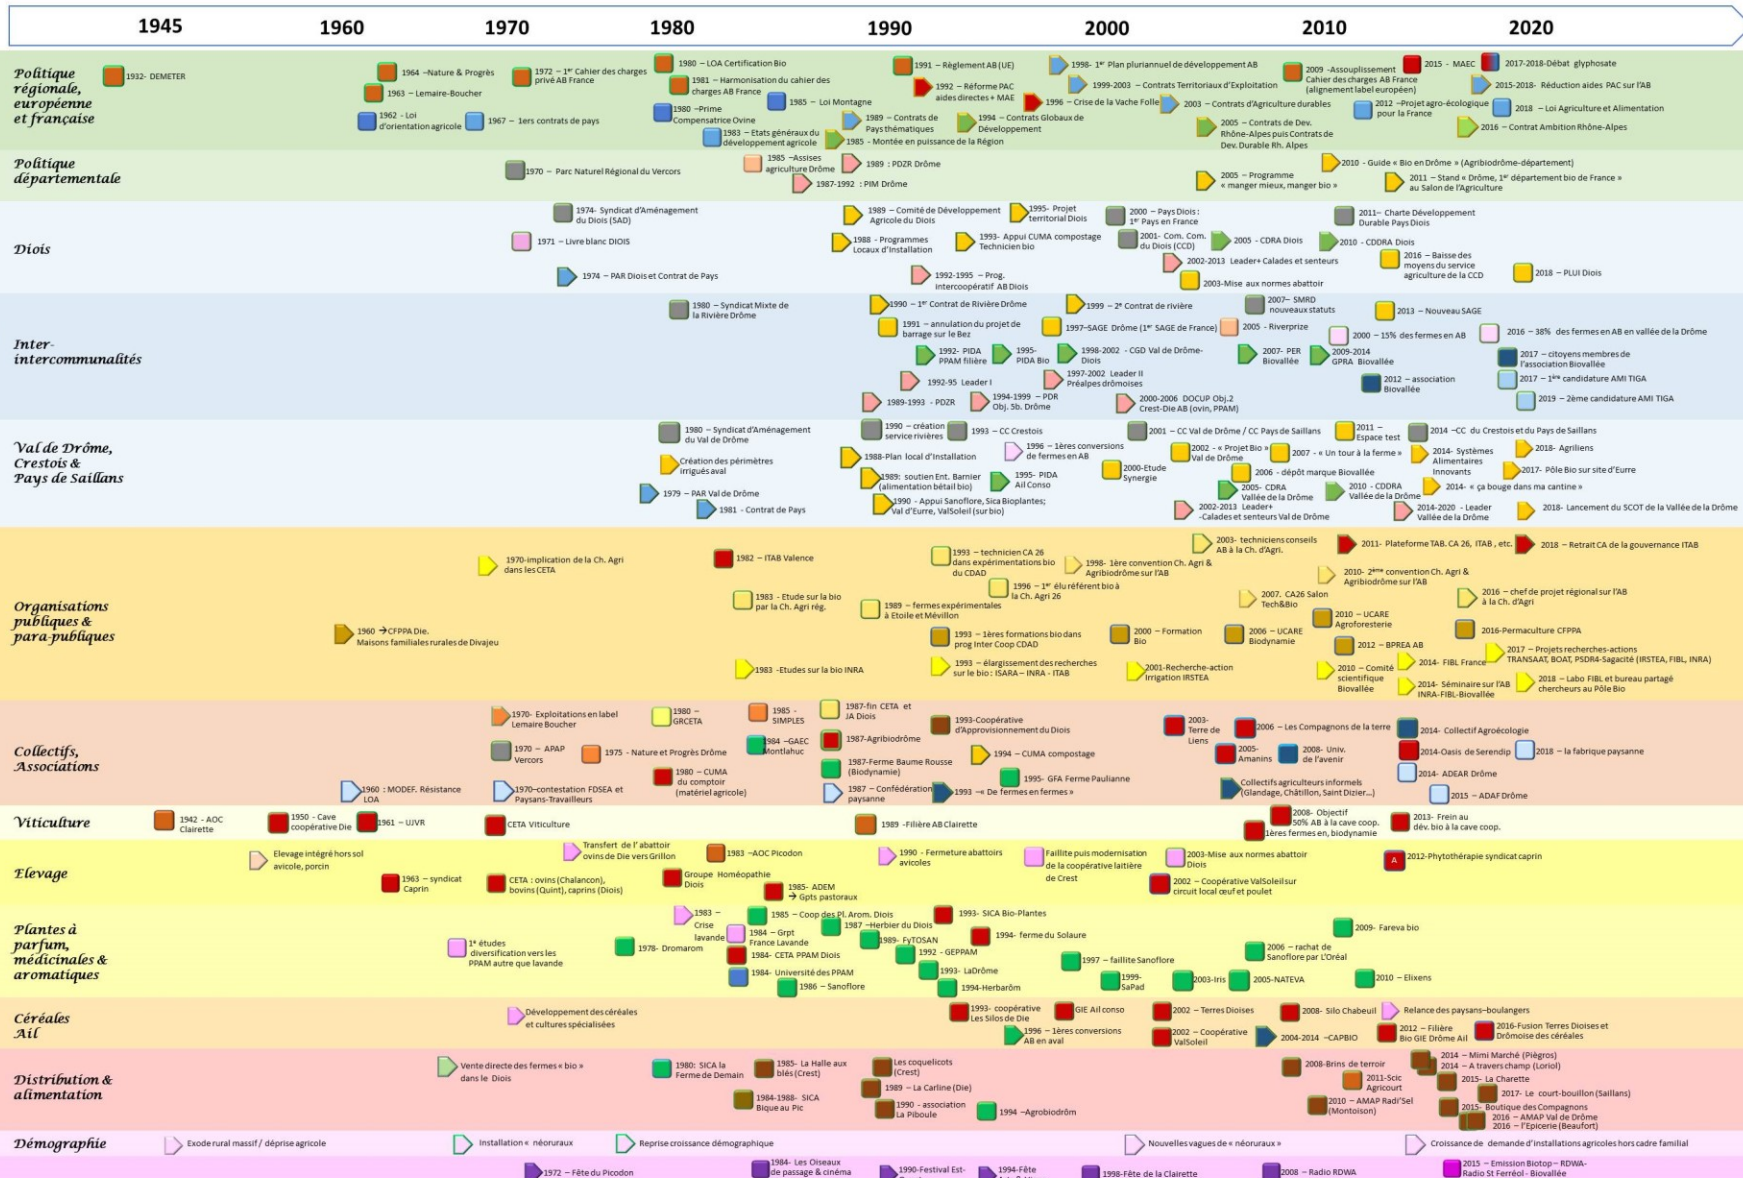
1945 1960 1970 1980 1990 2000 2010 2020

Politique régionale, européenne et française

1932- DEMETER
1964 –Nature & Progrès
1963 – Lemaire-Boucher
1962 - Loi d'orientation agricole
1967 – 1ers contrats de pays
1972 – 1er Cahier des charges privé AB France
1980 – LOA Certification Bio
1981 – Harmonisation du cahier des charges AB France
1980 –Prime Compensatrice Ovine
1983 – Etats généraux du développement agricole
1985 – Loi Montagne
1989 – Contrats de Pays thématiques
1985 – Montée en puissance de la Région
1991 – Règlement AB (UE)
1992 – Réforme PAC aides directes + MAE
1994 – Contrats Globaux de Développement
1996 – Crise de la Vache Folle
1998- 1er Plan pluriannuel de développement AB
1999-2003 – Contrats Territoriaux d'Exploitation
2003 – Contrats d'Agriculture durables
2005 – Contrats de Dev. Rhône-Alpes puis Contrats de Dev. Durable Rh. Alpes
2009 -Assouplissement Cahier des charges AB France (alignement label européen)
2012 –Projet agro-écologique pour la France
2015 – MAEC
2017-2018-Débat glyphosate
2015-2018- Réduction aides PAC sur l'AB
2018 – Loi Agriculture et Alimentation
2016 – Contrat Ambition Rhône-Alpes

Politique départementale

1970 – Parc Naturel Régional du Vercors
1985 –Assises agriculture Drôme
1989 : PDZR Drôme
1987-1992 : PIM Drôme
2005 – Programme « manger mieux, manger bio »
2010 - Guide « Bio en Drôme » (Agribiodrôme-département)
2011 – Stand « Drôme, 1er département bio de France » au Salon de l'Agriculture

Diois

1974- Syndicat d'Aménagement du Diois (SAD)
1971 – Livre blanc DIOIS
1974 – PAR Diois et Contrat de Pays
1989 – Comité de Développement Agricole du Diois
1988 - Programmes Locaux d'Installation
1995- Projet territorial Diois
1993- Appui CUMA compostage Technicien bio
1992-1995 – Prog. intercoopératif AB Diois
2000 – Pays Diois : 1er Pays en France
2001- Com. Com. du Diois (CCD)
2005 – CDRA Diois
2002-2013 Leader+ Calades et senteurs
2003-Mise aux normes abattoir
2011– Charte Développement Durable Pays Diois
2010 – CDDRA Diois
2016 – Baisse des moyens du service agriculture de la CCD
2018 – PLUI Diois

Inter-intercommunalités

1980 – Syndicat Mixte de la Rivière Drôme
1990 – 1er Contrat de Rivière Drôme
1991 – annulation du projet de barrage sur le Bez
1992- PIDA PPAM filière
1995- PIDA Bio
1992-95 Leader I
1989-1993 - PDZR
1994-1999 – PDR Obj. 5b. Drôme
1999 – 2e Contrat de rivière
1997–SAGE Drôme (1er SAGE de France)
1998-2002 - CGD Val de Drôme-Diois
1997-2002 Leader II Préalpes drômoises
2000-2006 DOCUP Obj.2 Crest-Die AB (ovin, PPAM)
2007– SMRD nouveaux statuts
2005 – Riverprize
2000 – 15% des fermes en AB
2007- PER Biovallée
2009-2014 GPRA Biovallée
2012 – association Biovallée
2013 – Nouveau SAGE
2016 – 38% des fermes en AB en vallée de la Drôme
2017 – citoyens membres de l'association Biovallée
2017 – 1ère candidature AMI TIGA
2019 – 2ème candidature AMI TIGA

Val de Drôme, Crestois & Pays de Saillans

1980 – Syndicat d'Aménagement du Val de Drôme
Création des périmètres irrigués aval
1979 – PAR Val de Drôme
1981 – Contrat de Pays
1990 – création service rivières
1988-Plan local d'Installation
1989: soutien Ent. Barnier (alimentation bétail bio)
1990 – Appui Sanoflore, Sica Bioplantes; Val d'Eurre, ValSoleil (sur bio)
1993 – CC Crestois
1996 – 1ères conversions de fermes en AB
1995- PIDA Ail Conso
2000-Etude Synergie
2001 – CC Val de Drôme / CC Pays de Saillans
2002 – « Projet Bio » Val de Drôme
2007 – « Un tour à la ferme »
2006 - dépôt marque Biovallée
2005- CDRA Vallée de la Drôme
2002-2013 Leader+ -Calades et senteurs Val de Drôme
2010 – CDDRA Vallée de la Drôme
2011 – Espace test
2014 –CC du Crestois et du Pays de Saillans
2018- Agriliens
2014- Systèmes Alimentaires Innovants
2017- Pôle Bio sur site d'Eurre
2014- « ça bouge dans ma cantine »
2014-2020 - Leader Vallée de la Drôme
2018- Lancement du SCOT de la Vallée de la Drôme

Organisations publiques & para-publiques

1960 → CFPPA Die. Maisons familiales rurales de Divajeu
1970-implication de la Ch. Agri dans les CETA
1982 – ITAB Valence
1983 - Etude sur la bio par la Ch. Agri rég.
1983 -Etudes sur la bio INRA
1989 – fermes expérimentales à Etoile et Mévillon
1993 – technicien CA 26 dans expérimentations bio du CDAD
1996 – 1er élu référent bio à la Ch. Agri 26
1993 – 1ères formations bio dans prog Inter Coop CDAD
1993 – élargissement des recherches sur le bio : ISARA – INRA - ITAB
1998- 1ère convention Ch. Agri & Agribiodrôme sur l'AB
2000 – Formation Bio
2001-Recherche-action Irrigation IRSTEA
2003- techniciens conseils AB à la Ch. d'Agri.
2007. CA26 Salon Tech&Bio
2006 – UCARE Biodynamie
2010 – UCARE Agroforesterie
2010 – 2ème convention Ch. Agri & Agribiodrôme sur l'AB
2012 – BPREA AB
2010 – Comité scientifique Biovallée
2011- Plateforme TAB. CA 26, ITAB , etc.
2018 – Retrait CA de la gouvernance ITAB
2016 – chef de projet régional sur l'AB à la Ch. d'Agri
2016-Permaculture CFPPA
2014- FIBL France
2014- Séminaire sur l'AB INRA-FIBL-Biovallée
2017 – Projets recherches-actions TRANSAAT, BOAT, PSDR4-Sagacité (IRSTEA, FIBL, INRA)
2018 – Labo FIBL et bureau partagé chercheurs au Pôle Bio

Collectifs, Associations

1960 : MODEF. Résistance LOA
1970- Exploitations en label Lemaire Boucher
1970 – APAP Vercors
1975 – Nature et Progrès Drôme
1970–contestation FDSEA et Paysans-Travailleurs
1980 – GRCETA
1985 – SIMPLES
1984 –GAEC Montlahuc
1980 – CUMA du comptoir (matériel agricole)
1987-fin CETA et JA Diois
1987-Agribiodrôme
1987-Ferme Baume Rousse (Biodynamie)
1987 – Confédération paysanne
1993-Coopérative d'Approvisionnement du Diois
1994 – CUMA compostage
1995- GFA Ferme Paulianne
1993 –« De fermes en fermes »
2003- Terre de Liens
2006 – Les Compagnons de la terre
2005- Amanins
2008- Univ. de l'avenir
Collectifs agriculteurs informels (Glandage, Châtillon, Saint Dizier…)
2014- Collectif Agroécologie
2014-Oasis de Serendip
2018 – la fabrique paysanne
2014- ADEAR Drôme
2015 – ADAF Drôme

Viticulture

1942 - AOC Clairette
1950 - Cave coopérative Die
1961 – UJVR
CETA Viticulture
1989 –Filière AB Clairette
2008- Objectif 50% AB à la cave coop. 1ères fermes en, biodynamie
2013- Frein au dév. bio à la cave coop.

Elevage

Elevage intégré hors sol avicole, porcin
1963 – syndicat Caprin
CETA : ovins (Chalancon), bovins (Quint), caprins (Diois)
Transfert de l'abattoir ovins de Die vers Grillon
1983 –AOC Picodon
Groupe Homéopathie Diois
1985- ADEM → Gpts pastoraux
1990 – Fermeture abattoirs avicoles
Faillite puis modernisation de la coopérative laitière de Crest
2003-Mise aux normes abattoir Diois
2002 – Coopérative ValSoleil sur circuit local œuf et poulet
2012-Phytothérapie syndicat caprin

Plantes à parfum, médicinales & aromatiques

1er études diversification vers les PPAM autre que lavande
1978- Dromarom
1983 – Crise lavande
1984 – Grpt France Lavande
1984- CETA PPAM Diois
1984- Université des PPAM
1985 – Coop des Pl. Arom. Diois
1987 –Herbier du Diois
1986 – Sanoflore
1989- FYTOSAN
1992 - GEPPAM
1993- LaDrôme
1994-Herbarôm
1993- SICA Bio-Plantes
1994- ferme du Solaure
1997 – faillite Sanoflore
1999- SaPad
2003-Iris
2005-NATEVA
2006 – rachat de Sanoflore par L'Oréal
2009- Fareva bio
2010 – Elixens

Céréales Ail

Développement des céréales et cultures spécialisées
1993- coopérative Les Silos de Die
GIE Ail conso
1996 – 1ères conversions AB en aval
2002 – Terres Dioises
2002 – Coopérative ValSoleil
2004-2014 – CAPBIO
2008- Silo Chabeuil
Relance des paysans–boulangers
2012 – Filière Bio GIE Drôme Ail
2016-Fusion Terres Dioises et Drômoise des céréales

Distribution & alimentation

Vente directe des fermes « bio » dans le Diois
1980: SICA la Ferme de Demain
1985- La Halle aux blés (Crest)
1984-1988- SICA Bique au Pic
Les coquelicots (Crest)
1989 – La Carline (Die)
1990 – association La Piboule
1994 –Agrobiodrôm
2008-Brins de terroir
2011-Scic Agricourt
2010 – AMAP Radi'Sel (Montoison)
2014 – Mimi Marché (Piégros)
2014 – A travers champ (Loriol)
2015- La Charette
2017- Le court-bouillon (Saillans)
2015- Boutique des Compagnons
2016 – AMAP Val de Drôme
2016 – l'Epicerie (Beaufort)

Démographie

Exode rural massif / déprise agricole
Installation « néoruraux »
Reprise croissance démographique
Nouvelles vagues de « néoruraux »
Croissance de demande d'installations agricoles hors cadre familial

1972 – Fête du Picodon
1984- Les Oiseaux de passage & cinéma
1990-Festival Est-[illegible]
1994-Fête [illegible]
1998-Fête de la Clairette
2008 – Radio RDWA
2015 – Emission Biotop – RDWA- Radio St Ferréol - Biovallée